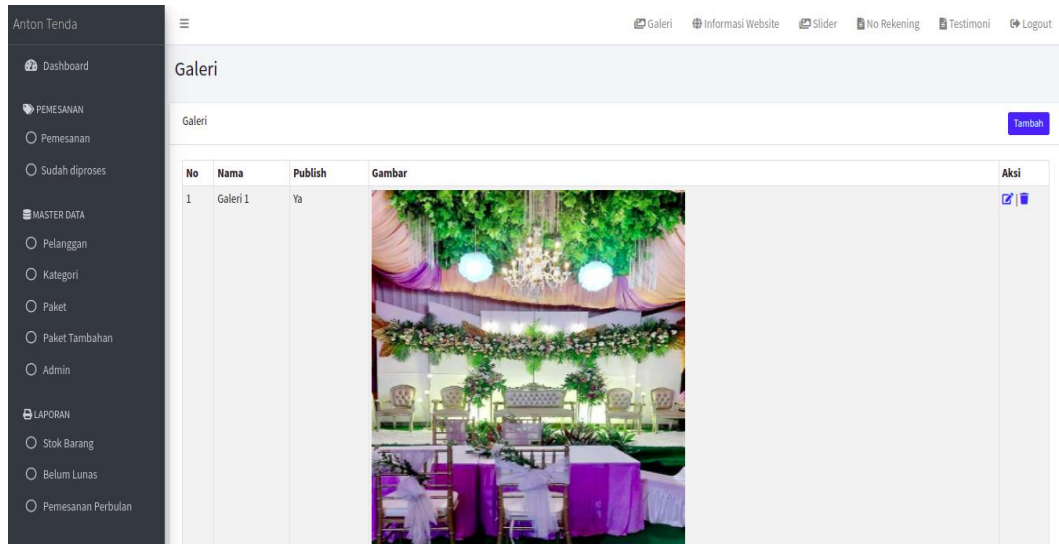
Anton Tenda

Galeri Informasi Website Slider No Rekening Testimoni Logout

Dashboard

PEMESANAN

Pemesanan

Sudah diproses

MASTER DATA

Pelanggan

Kategori

Paket

Paket Tambahan

Admin

LAPORAN

Stok Barang

Belum Lunas

Pemesanan Perbulan

Galeri

Galeri

Tambah

| No | Nama | Publish | Gambar | Aksi |
|---|---|---|---|---|
| 1 | Galeri 1 | Ya | | |